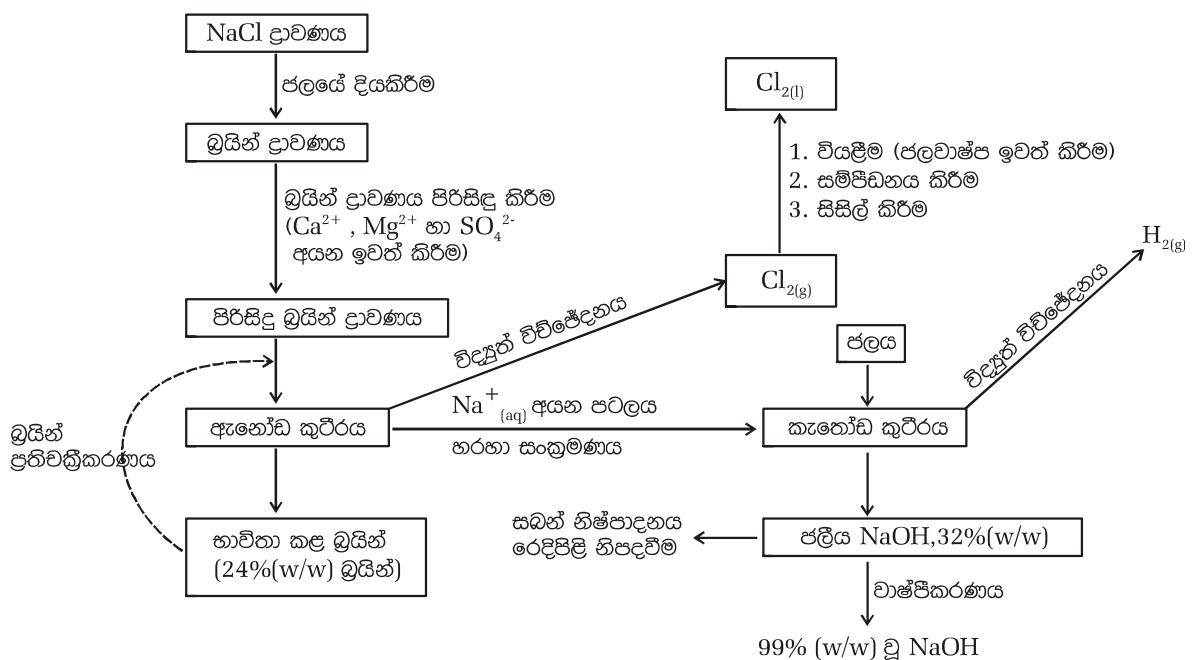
NaCl ද්‍රාවණය

ජලයේ දියකිරීම

බ්‍රයින් ද්‍රාවණය

බ්‍රයින් ද්‍රාවණය පිරිසිදු කිරීම ($Ca^{2+}$ , $Mg^{2+}$ හා $SO_4^{2-}$ අයන ඉවත් කිරීම)

පිරිසිදු බ්‍රයින් ද්‍රාවණය

බ්‍රයින් ප්‍රතිචක්‍රීකරණය

ඇනෝඩ කුටීරය

භාවිතා කළ බ්‍රයින් (24%(w/w) බ්‍රයින්)

$Cl_{2(l)}$

1. වියළීම (ජලවාෂ්ප ඉවත් කිරීම)
2. සම්පීඩනය කිරීම
3. සිසිල් කිරීම

$Cl_{2(g)}$

විද්‍යුත් විච්ඡේදනය

$Na^+_{(aq)}$ අයන පටලය

හරහා සංක්‍රමණය

ජලය

කැතෝඩ කුටීරය

විද්‍යුත් විච්ඡේදනය

$H_{2(g)}$

සබන් නිෂ්පාදනය රෙදිපිළි නිපදවීම

ජලීය NaOH,32%(w/w)

වාෂ්පීකරණය

99% (w/w) වූ NaOH